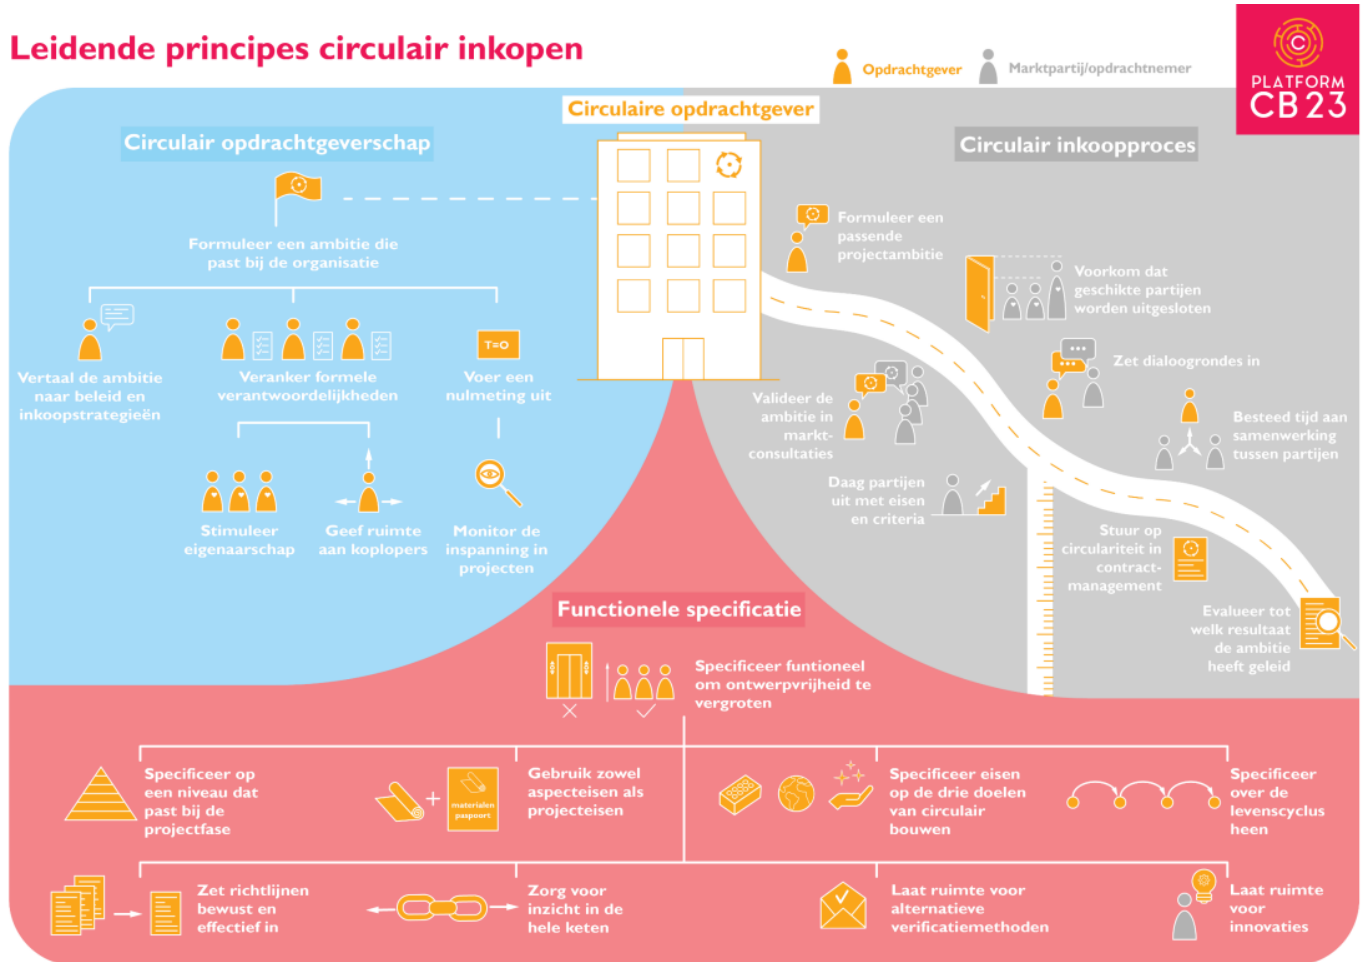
Leidende principes circulair inkopen

Opdrachtgever

Marktpartij/opdrachtnemer

PLATFORM CB23

Circulaire opdrachtgever

Circulair opdrachtgeverschap

Formuleer een ambitie die past bij de organisatie

Vertaal de ambitie naar beleid en inkoopstrategieën

Veranker formele verantwoordelijkheden

T=O

Voer een nulmeting uit

Stimuleer eigenaarschap

Geef ruimte aan koplopers

Monitor de inspanning in projecten

Circulair inkoopproces

Formuleer een passende projectambitie

Voorkom dat geschikte partijen worden uitgesloten

Zet dialoogrondes in

Valideer de ambitie in markt-consultaties

Besteed tijd aan samenwerking tussen partijen

Daag partijen uit met eisen en criteria

Stuur op circulariteit in contract-management

Evalueer tot welk resultaat de ambitie heeft geleid

Functionele specificatie

Specificeer funtioneel om ontwerpvrijheid te vergroten

Specificeer op een niveau dat past bij de projectfase

materialen paspoort

Gebruik zowel aspecteisen als projecteisen

Specificeer eisen op de drie doelen van circulair bouwen

Specificeer over de levenscyclus heen

Zet richtlijnen bewust en effectief in

Zorg voor inzicht in de hele keten

Laat ruimte voor alternatieve verificatiemethoden

Laat ruimte voor innovaties